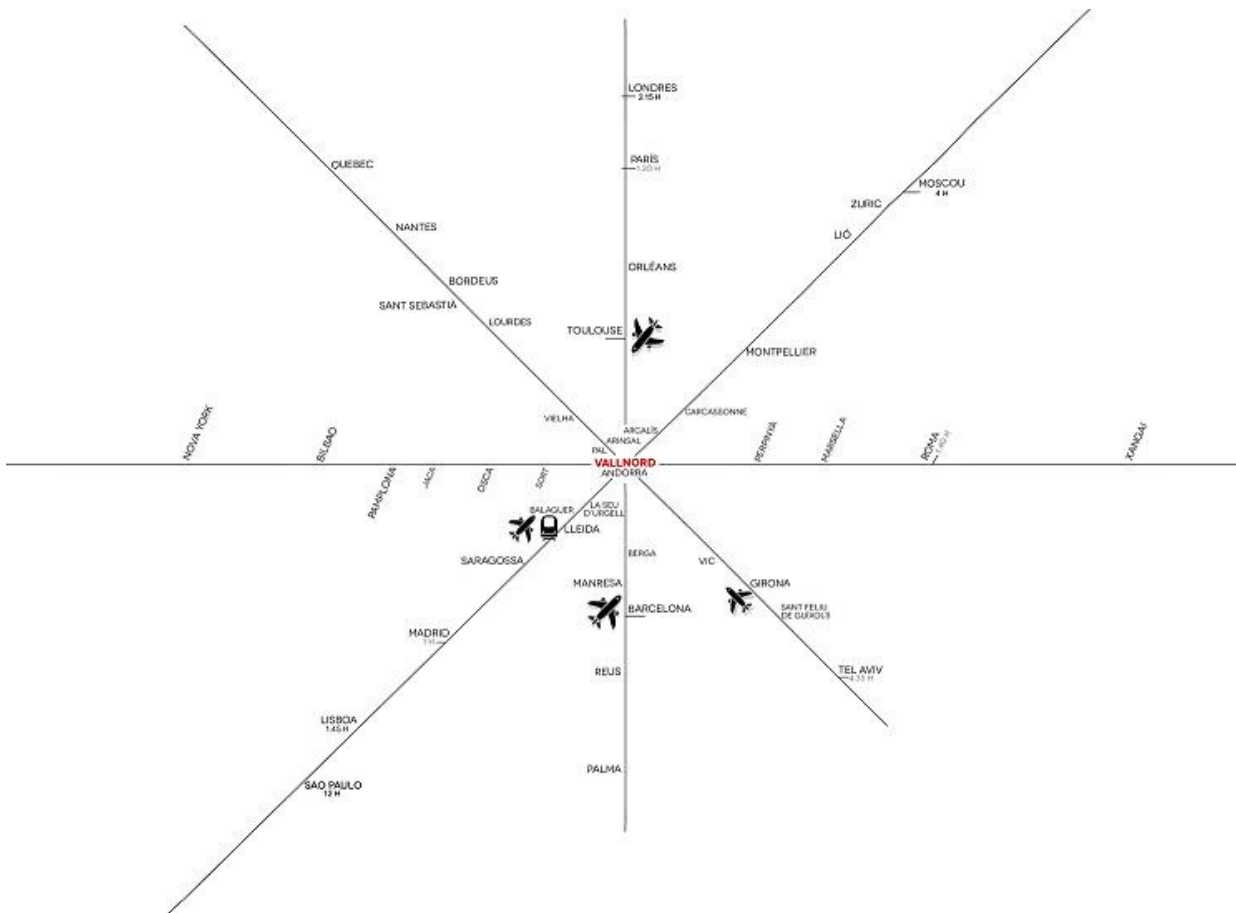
LONDRES
2.15 H

PARÍS
1.20 H

QUEBEC

NANTES

BORDEUS

SANT SEBASTIÀ

LOURDES

ORLÉANS

TOULOUSE

MOSCOU
4 H

ZURIC

LIÓ

MONTPELLIER

CARCASSONNE

VIELHA

ARCALÍS

ARINSAL

PAL

NOVA YORK

BILBAO

VALLNORD
ANDORRA

PERPINYÀ

MARSELLA

ROMA
1.40 H

XANGAI

PAMPLONA

JACA

OSCA

SORT

LA SEU D'URGELL

BALAGUER

LLEIDA

SARAGOSSA

BERGA

VIC

GIRONA

MANRESA

BARCELONA

SANT FELIU DE GUÍXOLS

MADRID
1 H

REUS

TEL AVIV
4.35 H

LISBOA
1.45 H

SAO PAULO
12 H

PALMA